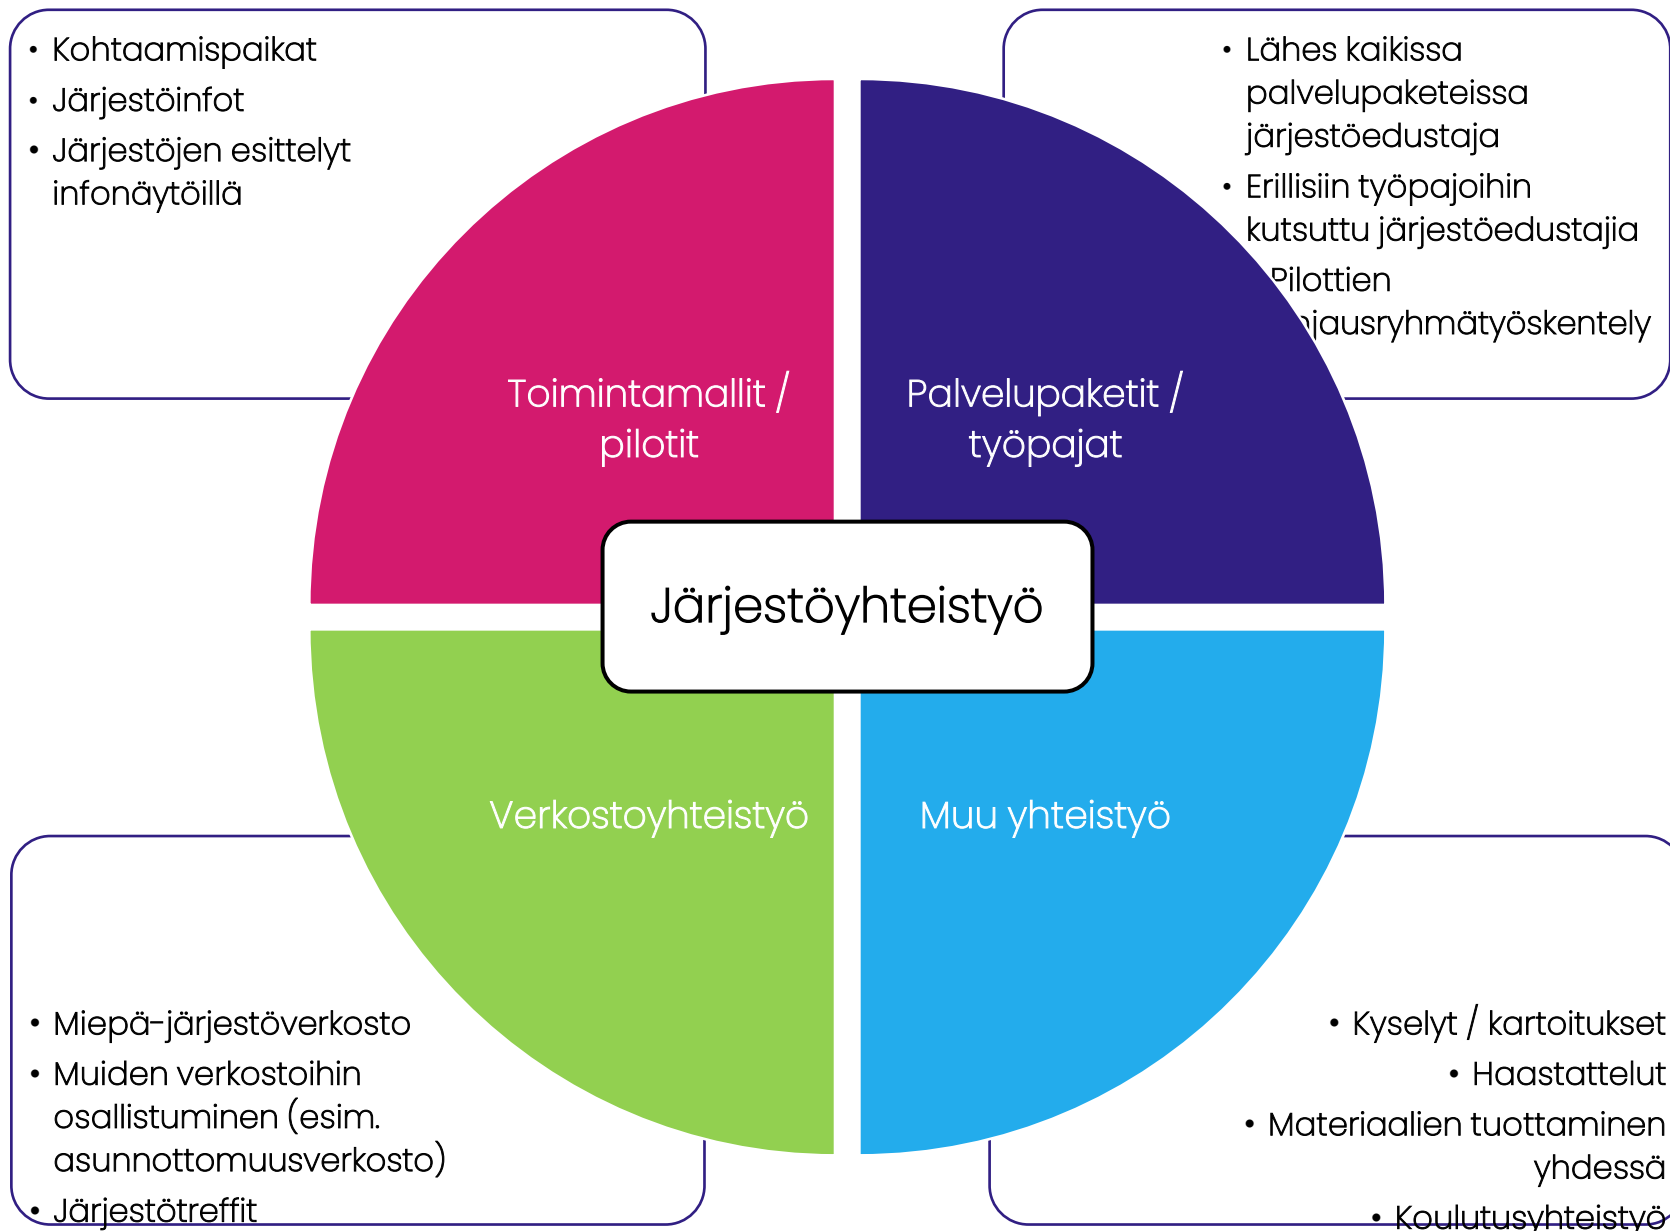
- Kohtaamispaikat
- Järjestöinfot
- Järjestöjen esittelyt infonäytöillä

- Lähes kaikissa palvelupaketeissa järjestöedustaja
- Erillisiin työpajoihin kutsuttu järjestöedustajia
- Pilottien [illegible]jausryhmätyöskentely

Toimintamallit / pilotit

Palvelupaketit / työpajat

Järjestöyhteistyö

Verkostoyhteistyö

Muu yhteistyö

- Miepä-järjestöverkosto
- Muiden verkostoihin osallistuminen (esim. asunnottomuusverkosto)
- Järjestötreffit

- Kyselyt / kartoitukset
- Haastattelut
- Materiaalien tuottaminen yhdessä
- Koulutusyhteistyö